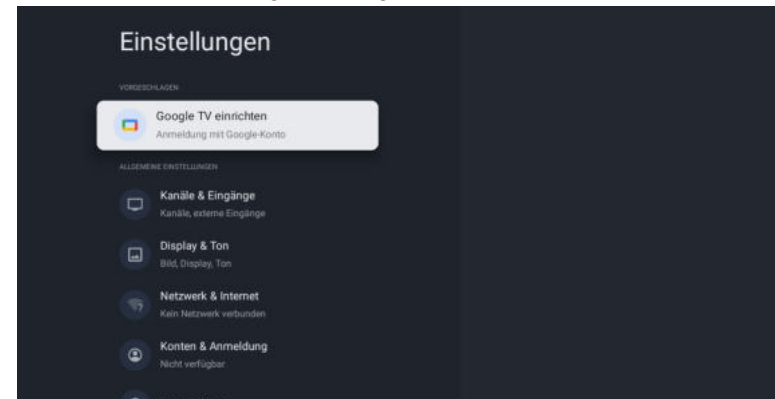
Einstellungen

VORGESCHLAGEN

Google TV einrichten
Anmeldung mit Google-Konto

ALLGEMEINE EINSTELLUNGEN

Kanäle & Eingänge
Kanäle, externe Eingänge

Display & Ton
Bild, Display, Ton

Netzwerk & Internet
Kein Netzwerk verbunden

Konten & Anmeldung
Nicht verfügbar